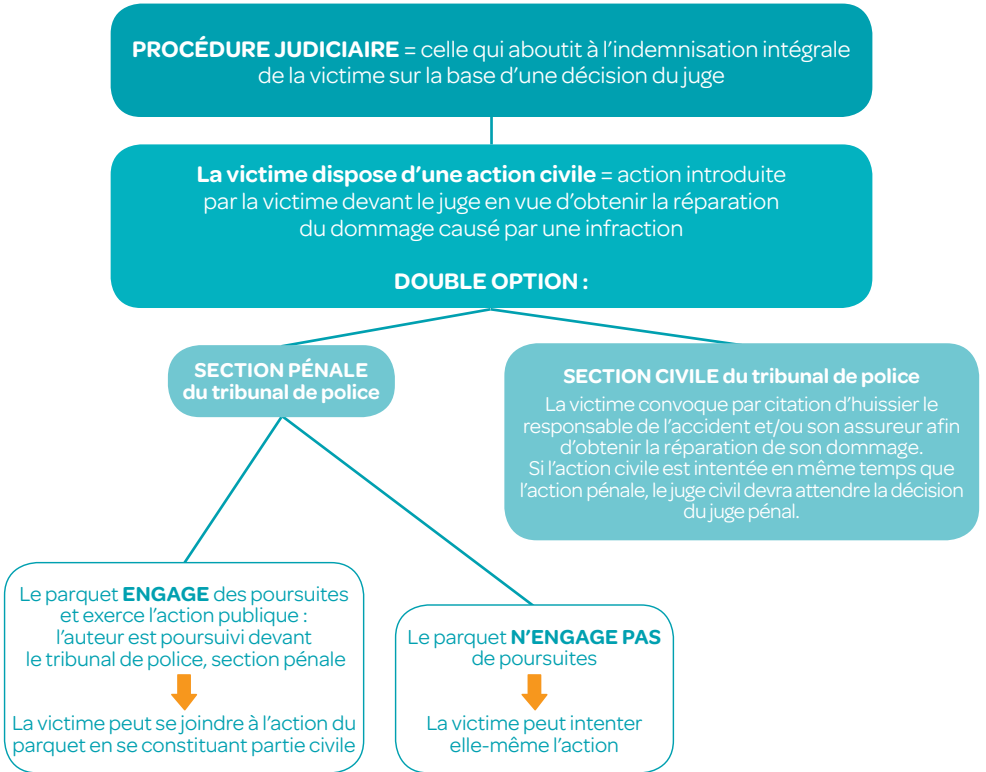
**PROCÉDURE JUDICIAIRE** = celle qui aboutit à l'indemnisation intégrale de la victime sur la base d'une décision du juge

**La victime dispose d'une action civile** = action introduite par la victime devant le juge en vue d'obtenir la réparation du dommage causé par une infraction

**DOUBLE OPTION :**

**SECTION PÉNALE du tribunal de police**

**SECTION CIVILE du tribunal de police**
La victime convoque par citation d'huissier le responsable de l'accident et/ou son assureur afin d'obtenir la réparation de son dommage.
Si l'action civile est intentée en même temps que l'action pénale, le juge civil devra attendre la décision du juge pénal.

Le parquet **ENGAGE** des poursuites et exerce l'action publique : l'auteur est poursuivi devant le tribunal de police, section pénale

La victime peut se joindre à l'action du parquet en se constituant partie civile

Le parquet **N'ENGAGE PAS** de poursuites

La victime peut intenter elle-même l'action